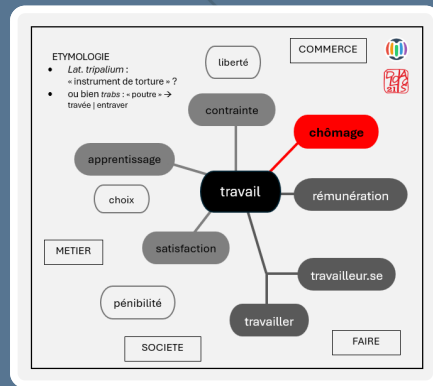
ETYMOLOGIE
• Lat. tripalium : « instrument de torture » ?
• ou bien trabs : « poutre » → travée | entraver

liberté

COMMERCE

contrainte

chômage

apprentissage

choix

travail

rémunération

METIER

satisfaction

travailleur.se

pénibilité

travailler

SOCIETE

FAIRE